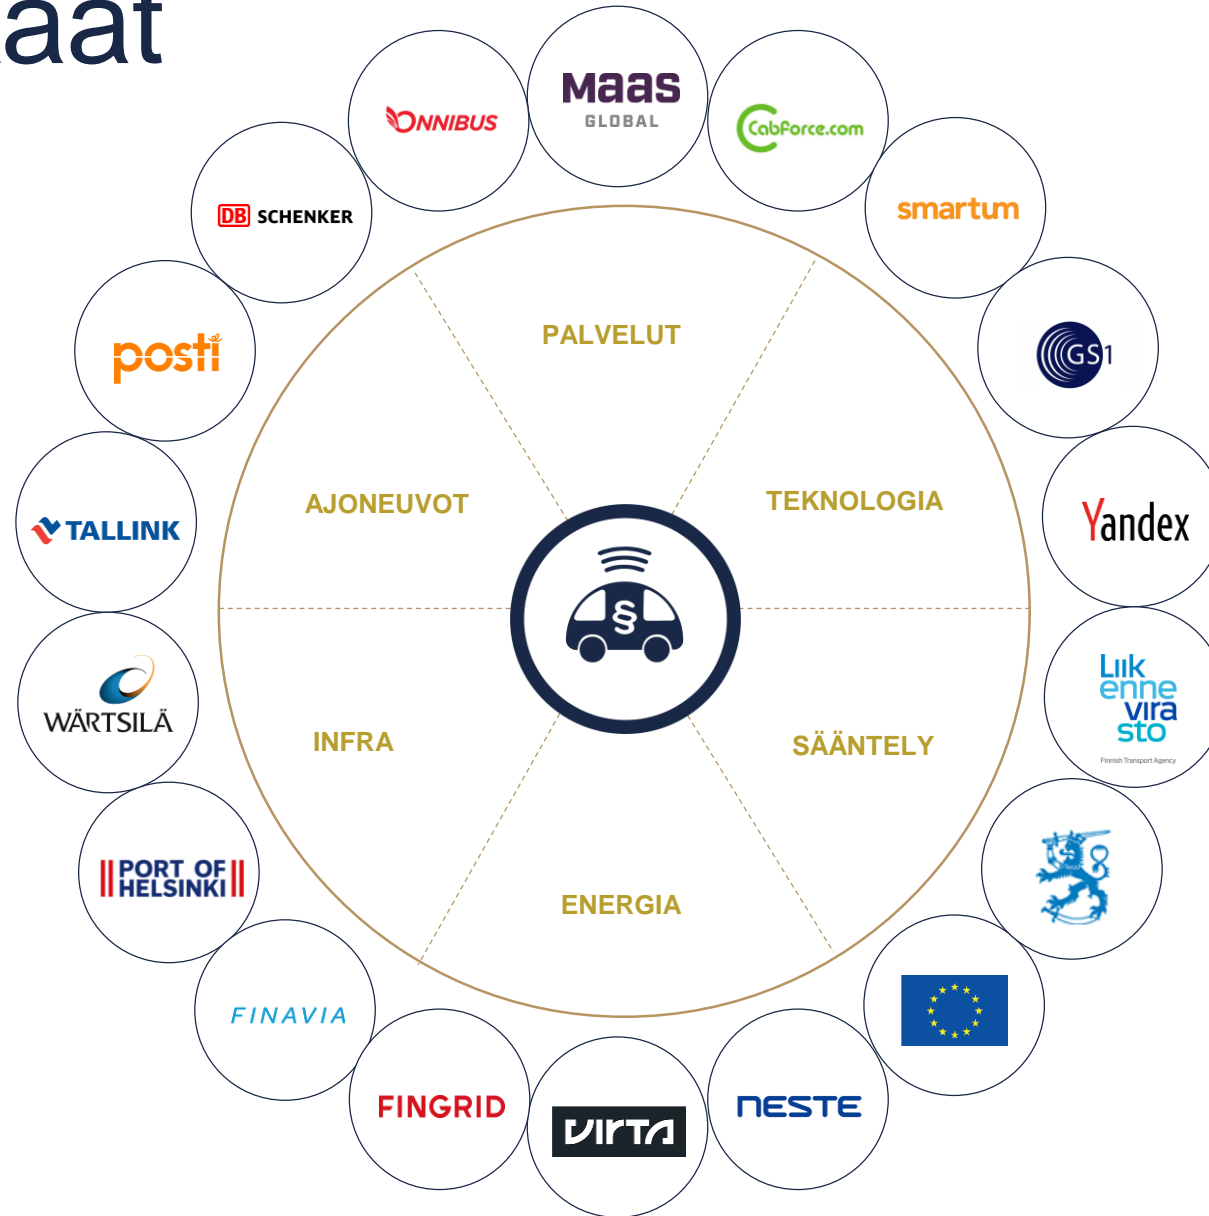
aat

ONNIBUS

Maas GLOBAL

Cabforce.com

smartum

DB SCHENKER

GS1

posti

Yandex

TALLINK

Liikennevirasto Finnish Transport Agency

WÄRTSILÄ

PORT OF HELSINKI

FINAVIA

FINGRID

VIRTA

NESTE

PALVELUT

TEKNOLOGIA

SÄÄNTELY

ENERGIA

INFRA

AJONEUVOT

§